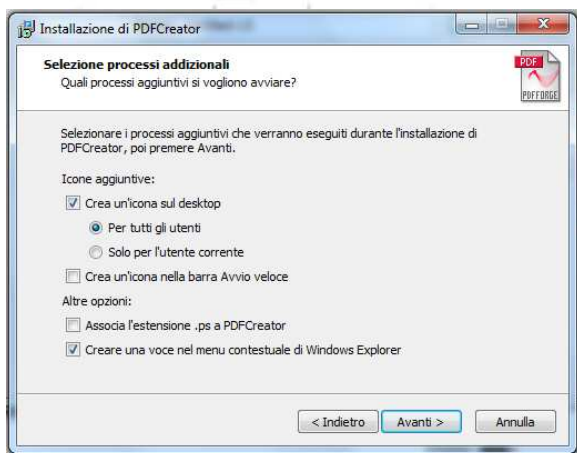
Installazione di PDFCreator

Selezione processi addizionali
Quali processi aggiuntivi si vogliono avviare?

PDF
PDFFORGE

Selezionare i processi aggiuntivi che verranno eseguiti durante l'installazione di PDFCreator, poi premere Avanti.

Icone aggiuntive:

Crea un'icona sul desktop

Per tutti gli utenti

Solo per l'utente corrente

Crea un'icona nella barra Avvio veloce

Altre opzioni:

Associa l'estensione .ps a PDFCreator

Creare una voce nel menu contestuale di Windows Explorer

< Indietro
Avanti >
Annulla